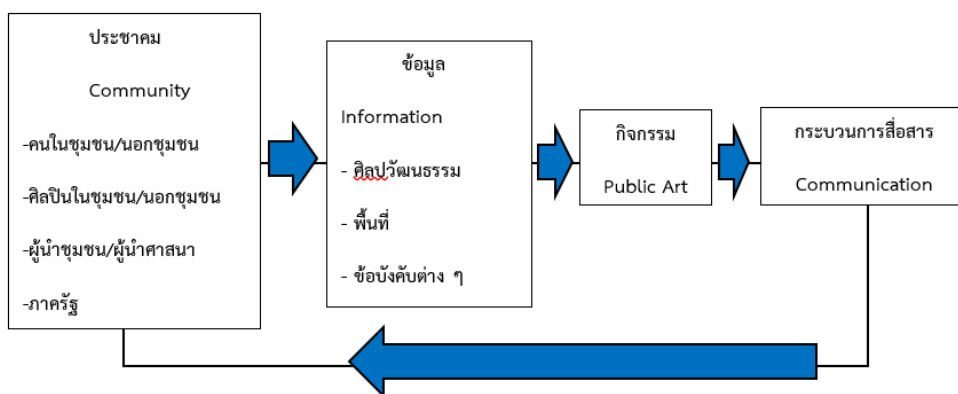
ประชาคม

Community

-คนในชุมชน/นอกชุมชน

-ศิลปินในชุมชน/นอกชุมชน

-ผู้นำชุมชน/ผู้นำศาสนา

-ภาครัฐ

ข้อมูล

Information

- ศิลปวัฒนธรรม

- พื้นที่

- ข้อบังคับต่าง ๆ

กิจกรรม

Public Art

กระบวนการสื่อสาร

Communication